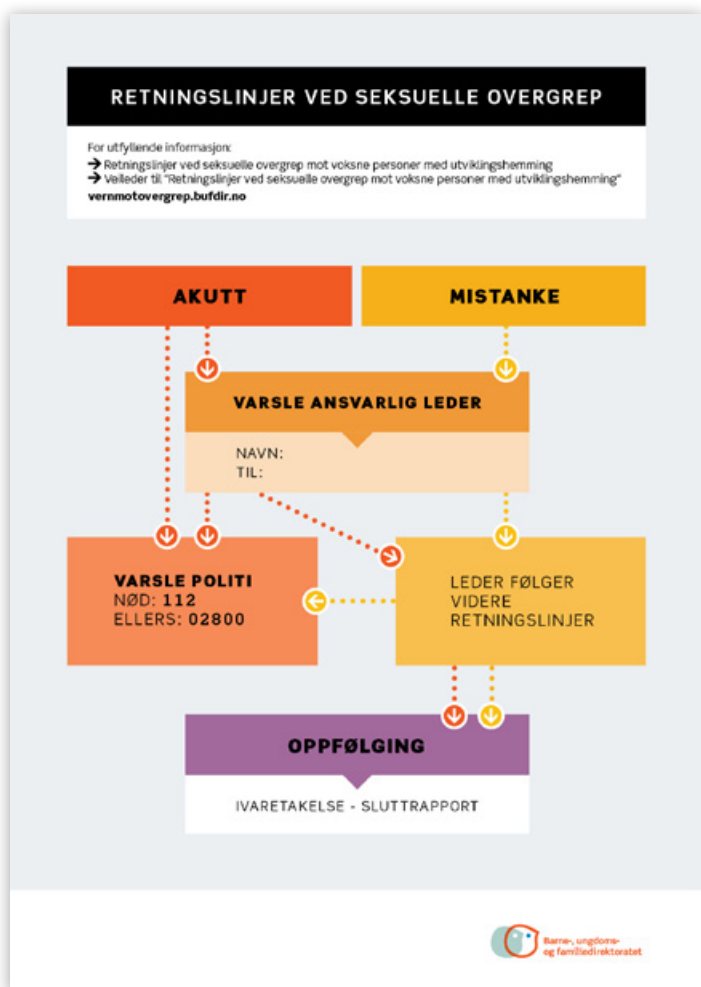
RETNINGSLINJER VED SEKSUELLE OVERGREP

For utfyllende informasjon:
→ Retningslinjer ved seksuelle overgrep mot voksne personer med utviklingshemming
→ Veileder til "Retningslinjer ved seksuelle overgrep mot voksne personer med utviklingshemming"
vernmotovergrep.bufdir.no

AKUTT

MISTANKE

VARSLE ANSVARLIG LEDER

NAVN:
TIL:

VARSLE POLITI
NØD: 112
ELLERS: 02800

LEDER FØLGER VIDERE RETNINGSLINJER

OPPFØLGING

IVARETAKELSE - SLUTTRAPPORT

Barne-, ungdoms- og familiedirektoratet